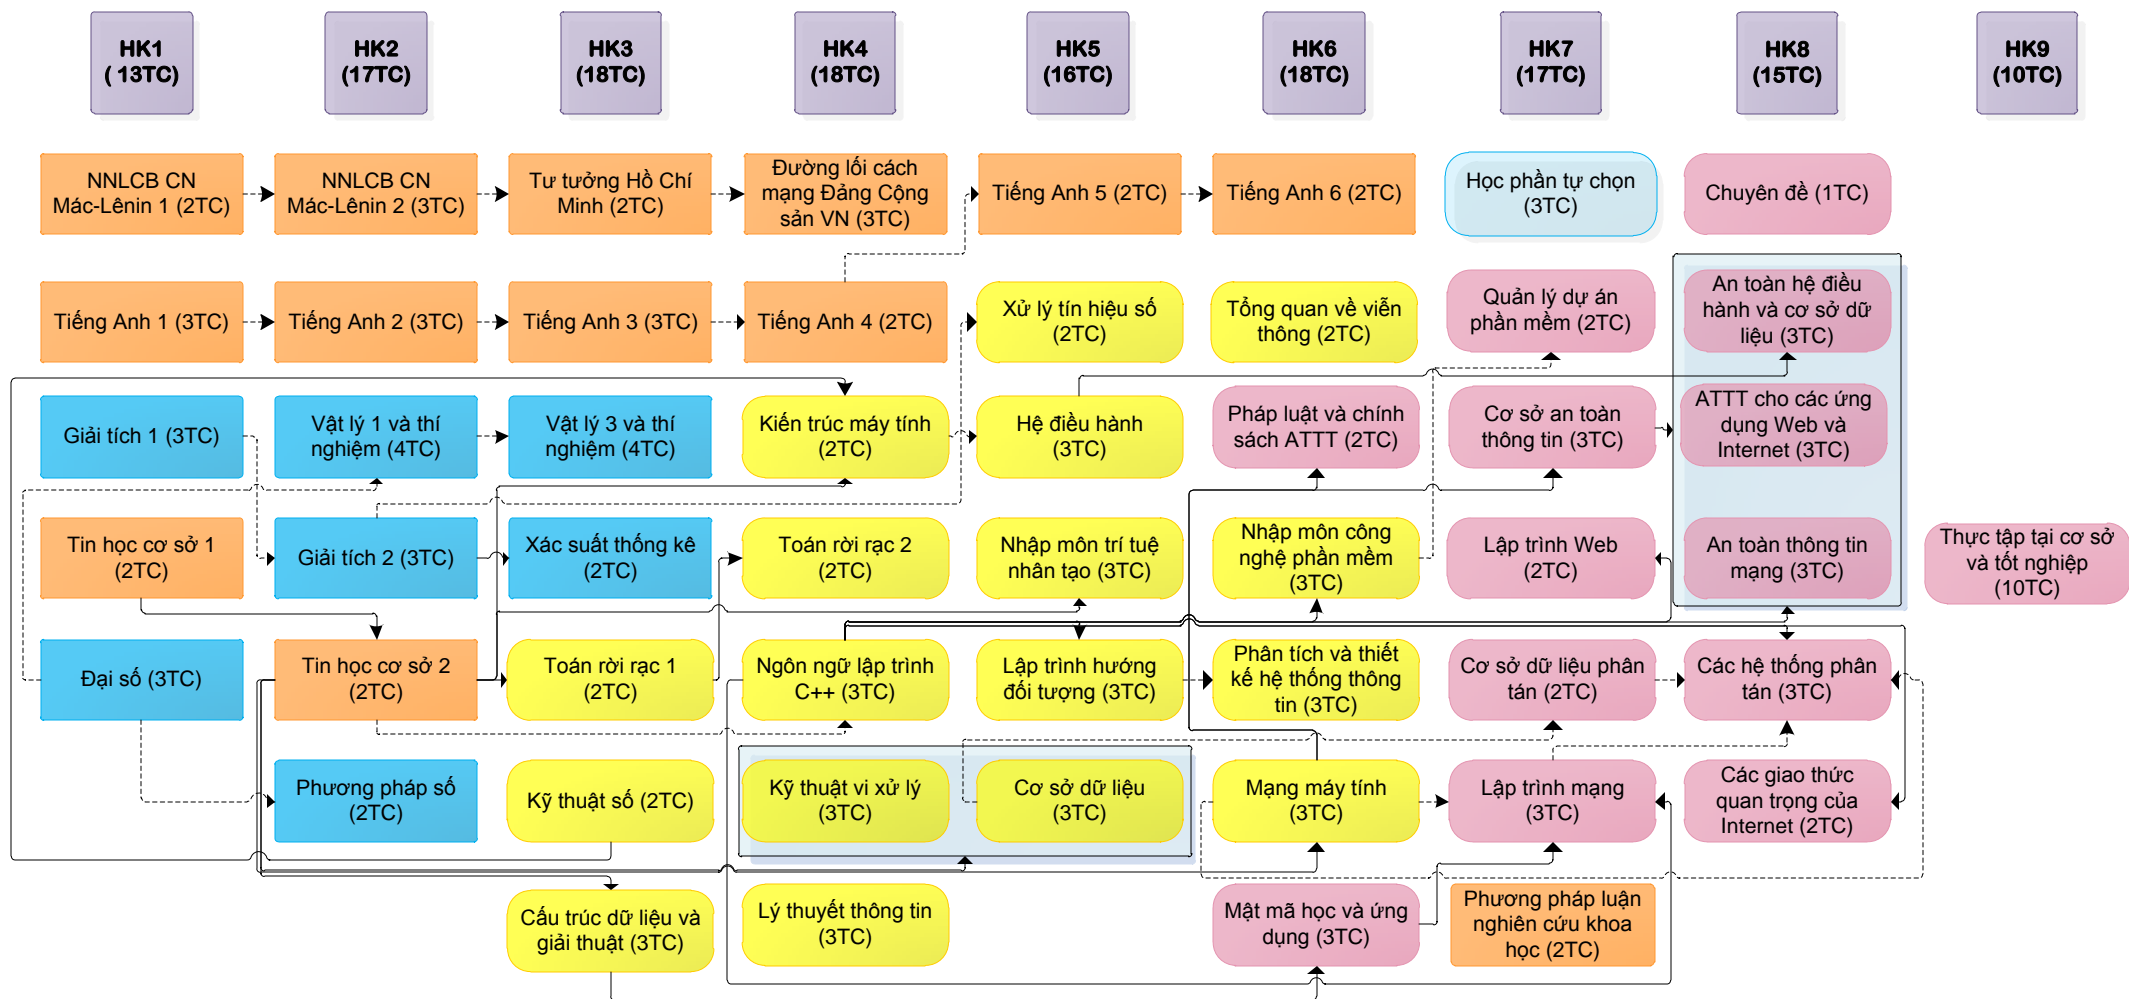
HK1 ( 13TC)

HK2 (17TC)

HK3 (18TC)

HK4 (18TC)

HK5 (16TC)

HK6 (18TC)

HK7 (17TC)

HK8 (15TC)

HK9 (10TC)

NNLCB CN Mác-Lênin 1 (2TC)

NNLCB CN Mác-Lênin 2 (3TC)

Tư tưởng Hồ Chí Minh (2TC)

Đường lối cách mạng Đảng Cộng sản VN (3TC)

Tiếng Anh 5 (2TC)

Tiếng Anh 6 (2TC)

Học phần tự chọn (3TC)

Chuyên đề (1TC)

Tiếng Anh 1 (3TC)

Tiếng Anh 2 (3TC)

Tiếng Anh 3 (3TC)

Tiếng Anh 4 (2TC)

Xử lý tín hiệu số (2TC)

Tổng quan về viễn thông (2TC)

Quản lý dự án phần mềm (2TC)

An toàn hệ điều hành và cơ sở dữ liệu (3TC)

Giải tích 1 (3TC)

Vật lý 1 và thí nghiệm (4TC)

Vật lý 3 và thí nghiệm (4TC)

Kiến trúc máy tính (2TC)

Hệ điều hành (3TC)

Pháp luật và chính sách ATTT (2TC)

Cơ sở an toàn thông tin (3TC)

ATTT cho các ứng dụng Web và Internet (3TC)

Tin học cơ sở 1 (2TC)

Giải tích 2 (3TC)

Xác suất thống kê (2TC)

Toán rời rạc 2 (2TC)

Nhập môn trí tuệ nhân tạo (3TC)

Nhập môn công nghệ phần mềm (3TC)

Lập trình Web (2TC)

An toàn thông tin mạng (3TC)

Thực tập tại cơ sở và tốt nghiệp (10TC)

Đại số (3TC)

Tin học cơ sở 2 (2TC)

Toán rời rạc 1 (2TC)

Ngôn ngữ lập trình C++ (3TC)

Lập trình hướng đối tượng (3TC)

Phân tích và thiết kế hệ thống thông tin (3TC)

Cơ sở dữ liệu phân tán (2TC)

Các hệ thống phân tán (3TC)

Phương pháp số (2TC)

Kỹ thuật số (2TC)

Kỹ thuật vi xử lý (3TC)

Cơ sở dữ liệu (3TC)

Mạng máy tính (3TC)

Lập trình mạng (3TC)

Các giao thức quan trọng của Internet (2TC)

Cấu trúc dữ liệu và giải thuật (3TC)

Lý thuyết thông tin (3TC)

Mật mã học và ứng dụng (3TC)

Phương pháp luận nghiên cứu khoa học (2TC)